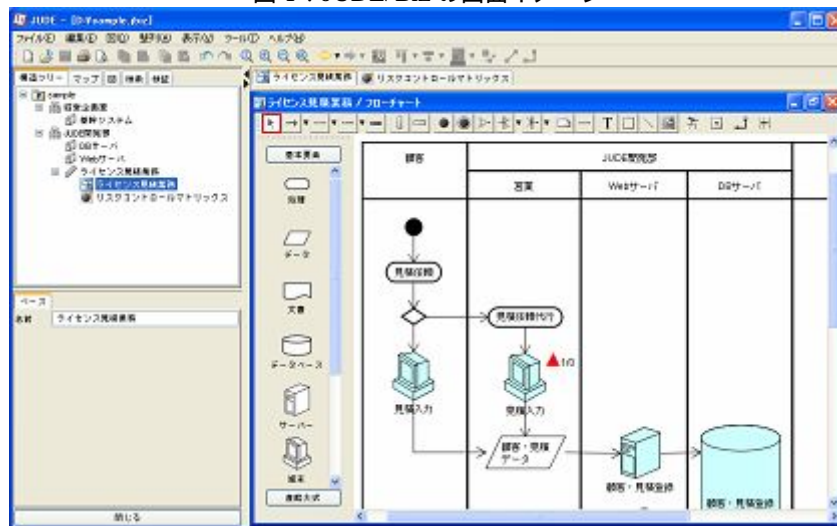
図 1 JUDE/Biz の画面イメージ

JUDE - [D:¥sample.jbiz]

ファイル(F) 編集(E) 図(D) 整列(A) 表示(V) ツール(T) ヘルプ(H)

構造ツリー マップ 図 検索 検証

sample
業務企画室
事務システム
JUDE開発部
DBサーバ
Webサーバ
ライセンス見積業務
ライセンス見積業務
リスクコントロールマトリックス

ベース
名前 ライセンス見積業務

閉じる

ライセンス見積業務 リスクコントロールマトリックス

ライセンス見積業務 / フローチャート

基本要素
処理
データ
文書
データベース
サーバー
端末
書類方式

顧客
JUDE開発部
営業
Webサーバ
DBサーバ

見積依頼
見積依頼代行
1/3
見積入力
見積入力
顧客・見積データ
顧客・見積登録
顧客・見積登録